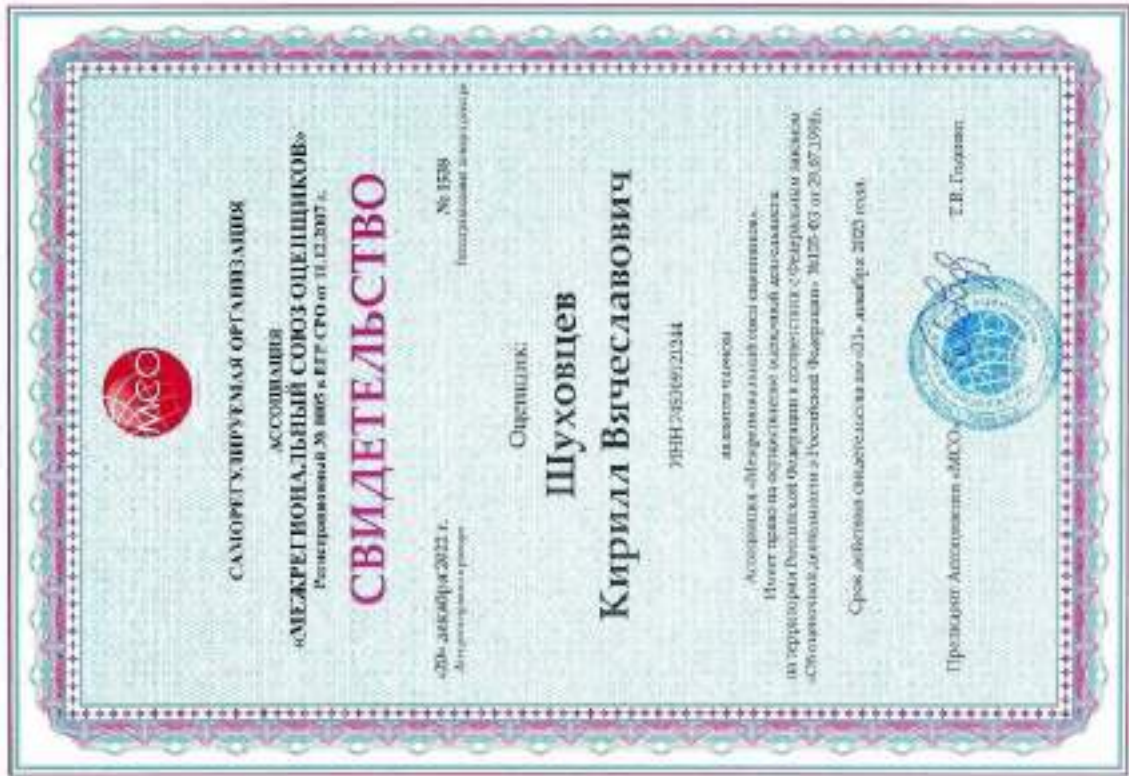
САМОРЕГУЛИРУЕМАЯ ОРГАНИЗАЦИЯ

АССОЦИАЦИЯ
«МЕЖРЕГИОНАЛЬНЫЙ СОЮЗ ОЦЕНЩИКОВ»
Регистрационный № 0005 в ЕГР СРО от 31.12.2007 г.

СВИДЕТЕЛЬСТВО

«20» декабря 2022 г.
Дата выдачи свидетельства

№ 1538
Регистрационный номер в реестре

Оценщик:

Шуховцев
Кирилл Вячеславович

ИНН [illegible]

является членом
Ассоциации «Межрегиональный союз оценщиков».
Имеет право на осуществление оценочной деятельности
на территории Российской Федерации в соответствии с Федеральным законом
«Об оценочной деятельности в Российской Федерации» №135-ФЗ от 29.07.1998.

Срок действия свидетельства по «31» декабря 2023 года.

Президент Ассоциации «МСО»

Т.В. Годзиш